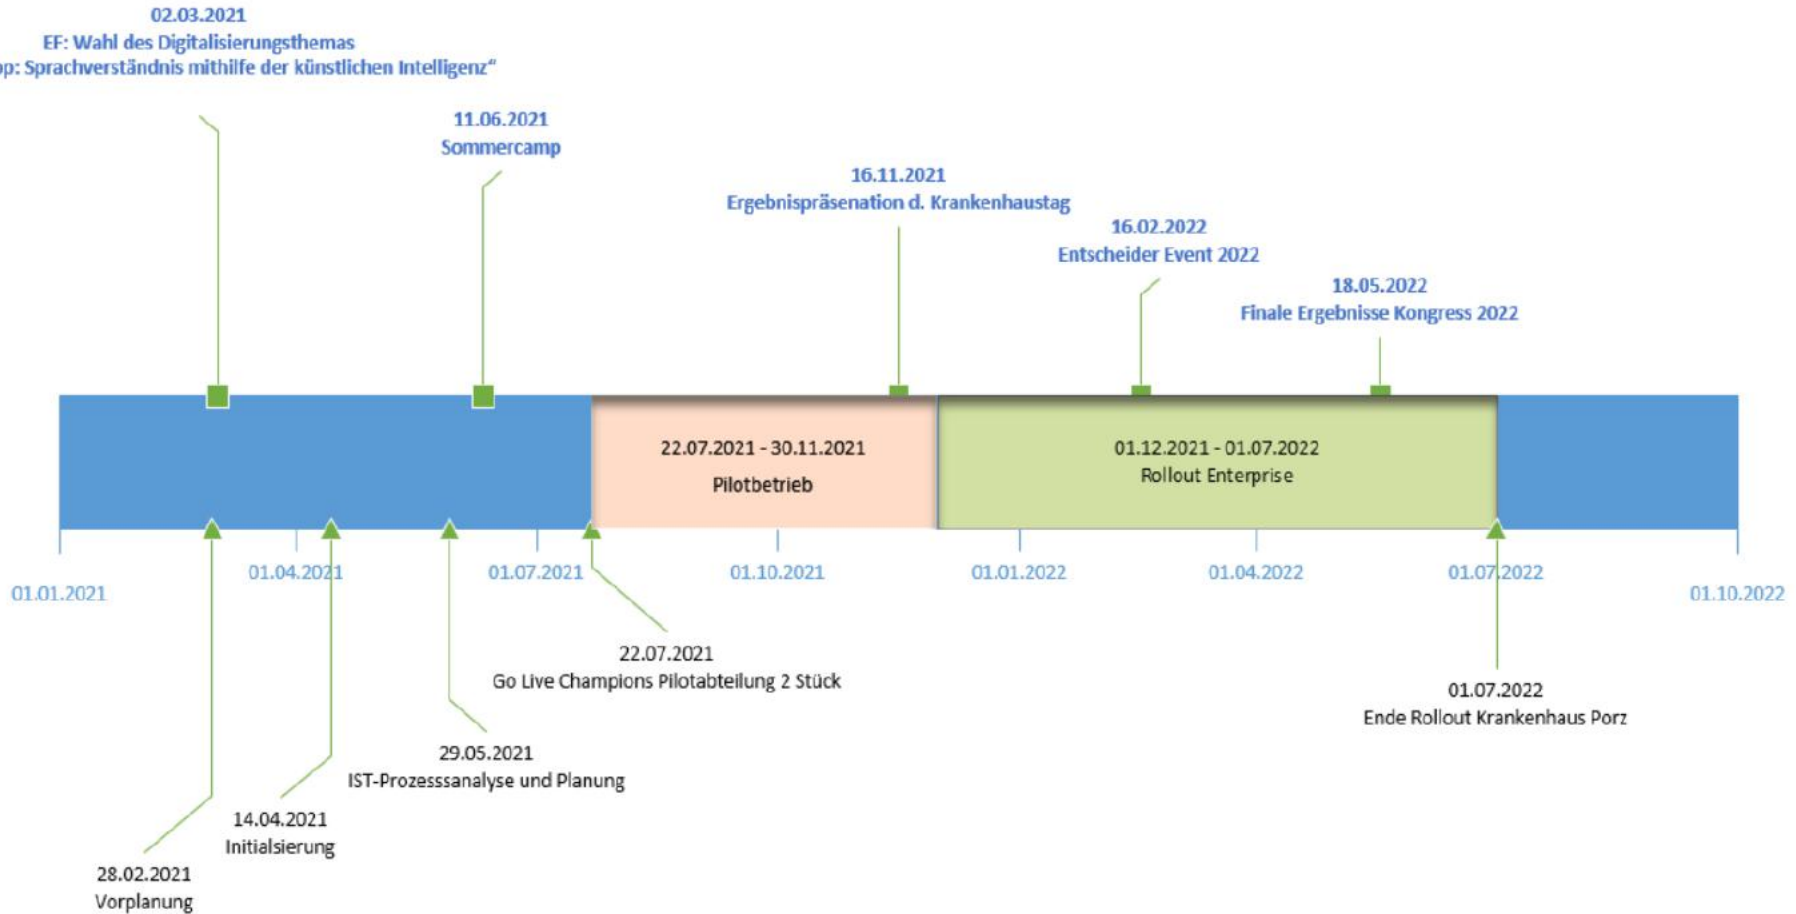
02.03.2021
EF: Wahl des Digitalisierungsthemas
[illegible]p: Sprachverständnis mithilfe der künstlichen Intelligenz“

11.06.2021
Sommercamp

16.11.2021
Ergebnispräsenation d. Krankenhaustag

16.02.2022
Entscheider Event 2022

18.05.2022
Finale Ergebnisse Kongress 2022

22.07.2021 - 30.11.2021
Pilotbetrieb

01.12.2021 - 01.07.2022
Rollout Enterprise

01.01.2021
01.04.2021
01.07.2021
01.10.2021
01.01.2022
01.04.2022
01.07.2022
01.10.2022

22.07.2021
Go Live Champions Pilotabteilung 2 Stück

01.07.2022
Ende Rollout Krankenhaus Porz

29.05.2021
IST-Prozesssanalyse und Planung

14.04.2021
Initialsierung

28.02.2021
Vorplanung